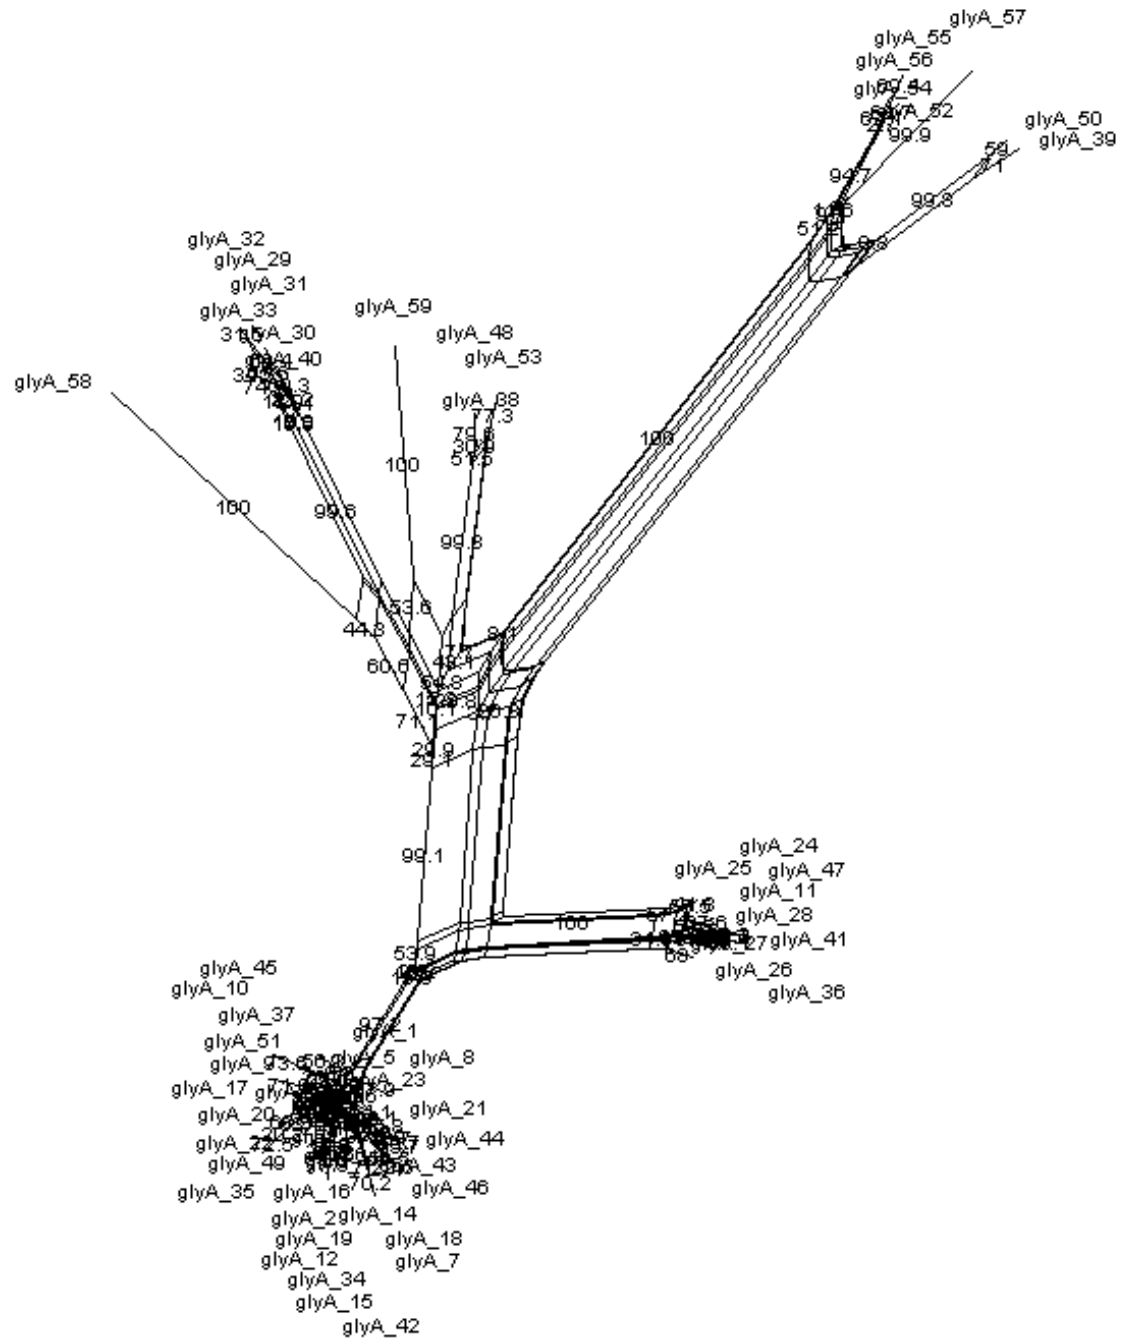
glyA_57
glyA_55
glyA_56
glyA_54
glyA_52
99.9
glyA_50
glyA_39
99.8
94.7
51.2
100
glyA_32
glyA_29
glyA_31
glyA_33
glyA_30
glyA_40
glyA_59
glyA_48
glyA_53
glyA_58
glyA_38
77.3
57.5
100
100
99.6
99.8
53.6
44.3
60.6
71
29.9
99.1
glyA_24
glyA_25
glyA_47
glyA_11
glyA_28
100
glyA_27
glyA_41
68
glyA_26
glyA_36
53.9
glyA_45
glyA_10
glyA_37
glyA_51
glyA_1
glyA_5
glyA_8
glyA_17
glyA_23
glyA_20
glyA_21
glyA_22
glyA_44
glyA_49
glyA_43
glyA_35
glyA_16
70.2
glyA_46
glyA_2
glyA_14
glyA_19
glyA_18
glyA_12
glyA_7
glyA_34
glyA_15
glyA_42